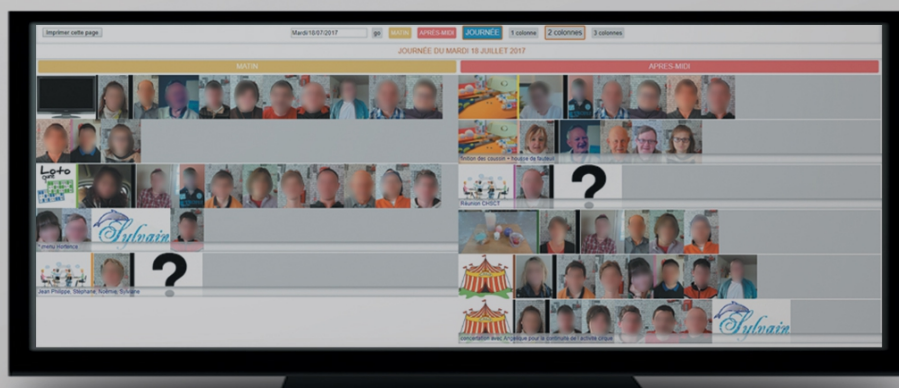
Imprimer cette page

Mardi 18/07/2017 go MATIN APRES-MIDI JOURNÉE 1 colonne 2 colonnes 3 colonnes

JOURNÉE DU MARDI 18 JUILLET 2017

MATIN

APRES-MIDI

Loto

Sylvain

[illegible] Jean Philippe, Stephane, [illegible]

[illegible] des coussin + housse de fauteuil

Réunion CHSCT

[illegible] avec Angelique pour la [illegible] de l'activité cirque

Sylvain